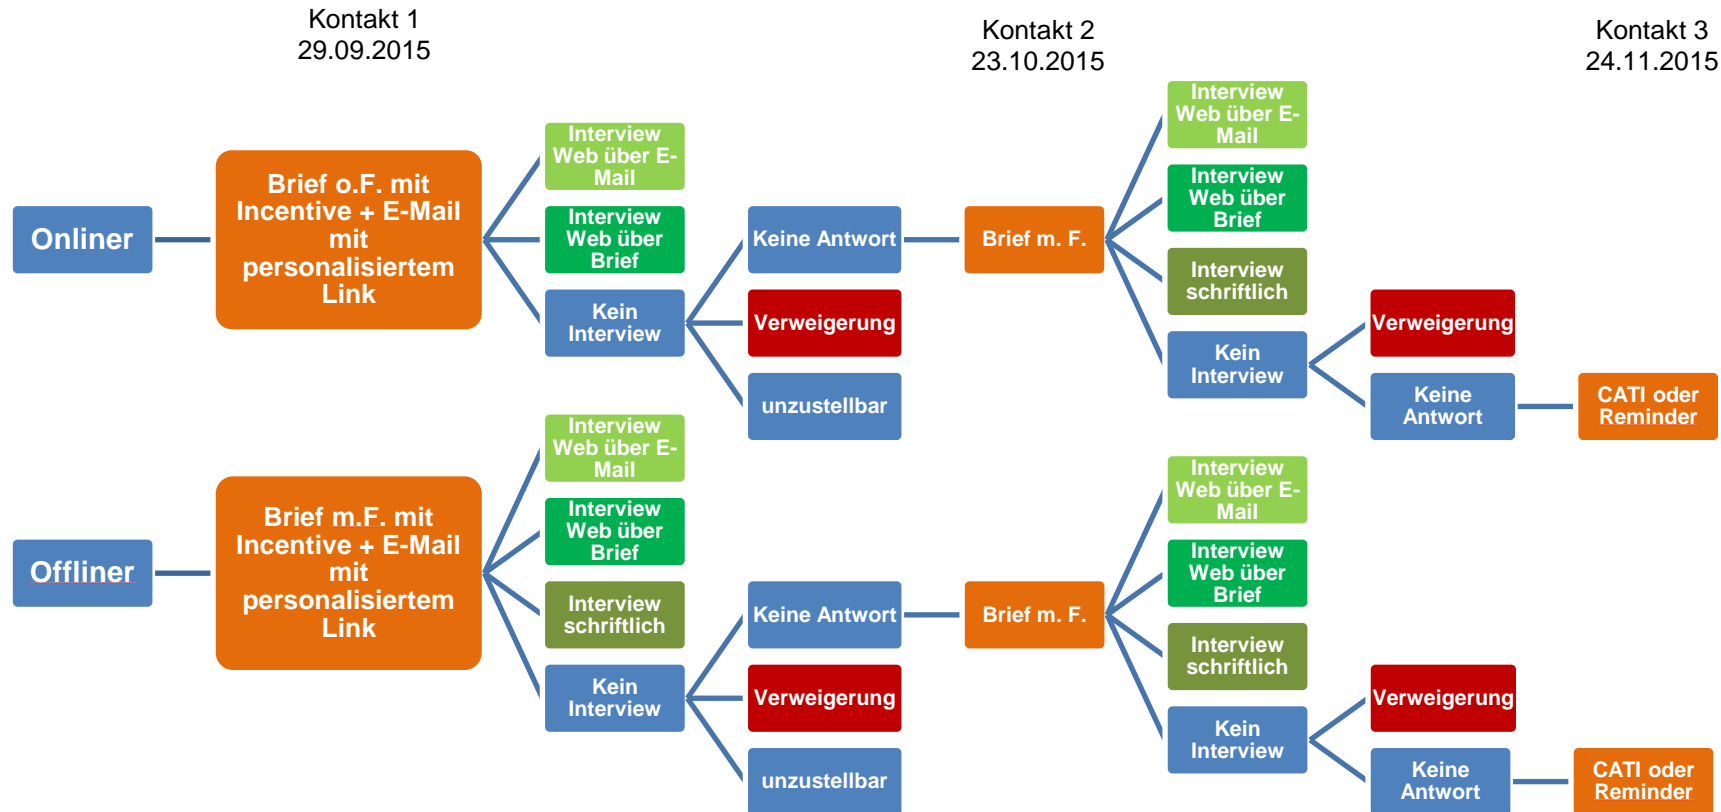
Kontakt 1
29.09.2015

Kontakt 2
23.10.2015

Kontakt 3
24.11.2015

Onliner

Brief o.F. mit Incentive + E-Mail mit personalisiertem Link

Interview Web über E-Mail

Interview Web über Brief

Kein Interview

Keine Antwort

Verweigerung

unzustellbar

Brief m. F.

Interview Web über E-Mail

Interview Web über Brief

Interview schriftlich

Kein Interview

Verweigerung

Keine Antwort

CATI oder Reminder

Offliner

Brief m.F. mit Incentive + E-Mail mit personalisiertem Link

Interview Web über E-Mail

Interview Web über Brief

Interview schriftlich

Kein Interview

Keine Antwort

Verweigerung

unzustellbar

Brief m. F.

Interview Web über E-Mail

Interview Web über Brief

Interview schriftlich

Kein Interview

Verweigerung

Keine Antwort

CATI oder Reminder